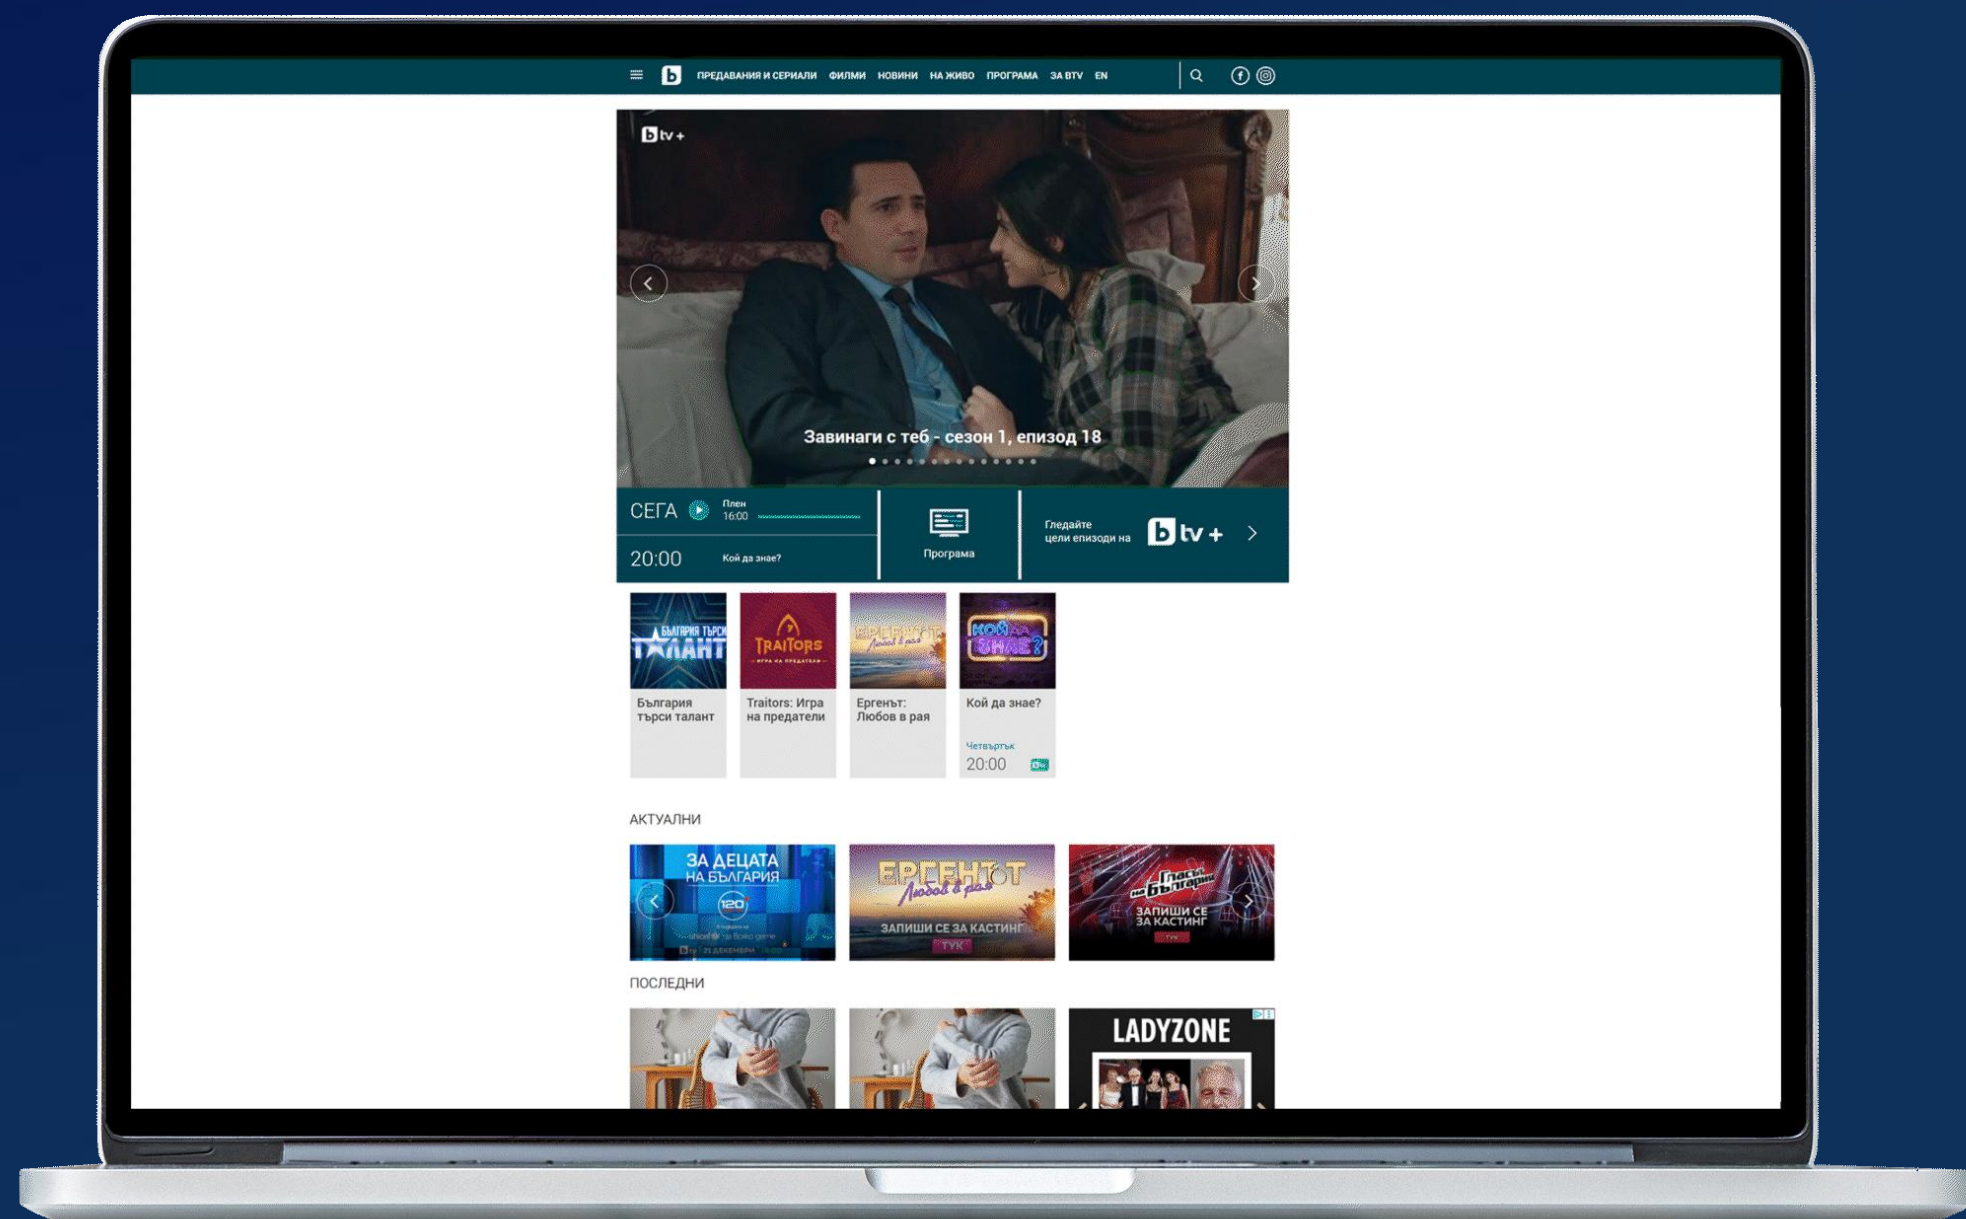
b ПРЕДАВАНИЯ И СЕРИАЛИ ФИЛМИ НОВИНИ НА ЖИВО ПРОГРАМА ЗА BTV EN

b tv+

Завинаги с теб - сезон 1, епизод 18

СЕГА Плен 16:00

20:00 Кой да знае?

Програма

Гледайте цели епизоди на b tv+

България търси талант

Traitors: Игра на предатели

Ергенът: Любов в рая

Кой да знае?
Четвъртък
20:00

АКТУАЛНИ

ЗА ДЕЦАТА НА БЪЛГАРИЯ

ЕРГЕНЪТ Любов в рая ЗАПИШИ СЕ ЗА КАСТИНГ ТУК

Гласът на България ЗАПИШИ СЕ ЗА КАСТИНГ ТУК

ПОСЛЕДНИ

LADYZONE